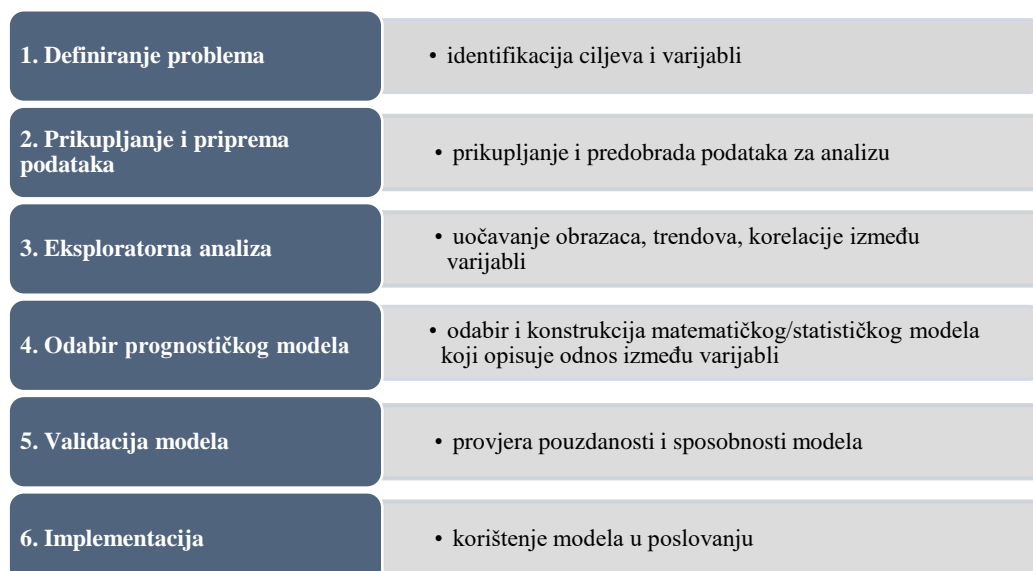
1. Definiranje problema

• identifikacija ciljeva i varijabli

2. Prikupljanje i priprema podataka

• prikupljanje i predobrada podataka za analizu

3. Eksploratorna analiza

• uočavanje obrazaca, trendova, korelacije između varijabli

4. Odabir prognostičkog modela

• odabir i konstrukcija matematičkog/statističkog modela koji opisuje odnos između varijabli

5. Validacija modela

• provjera pouzdanosti i sposobnosti modela

6. Implementacija

• korištenje modela u poslovanju